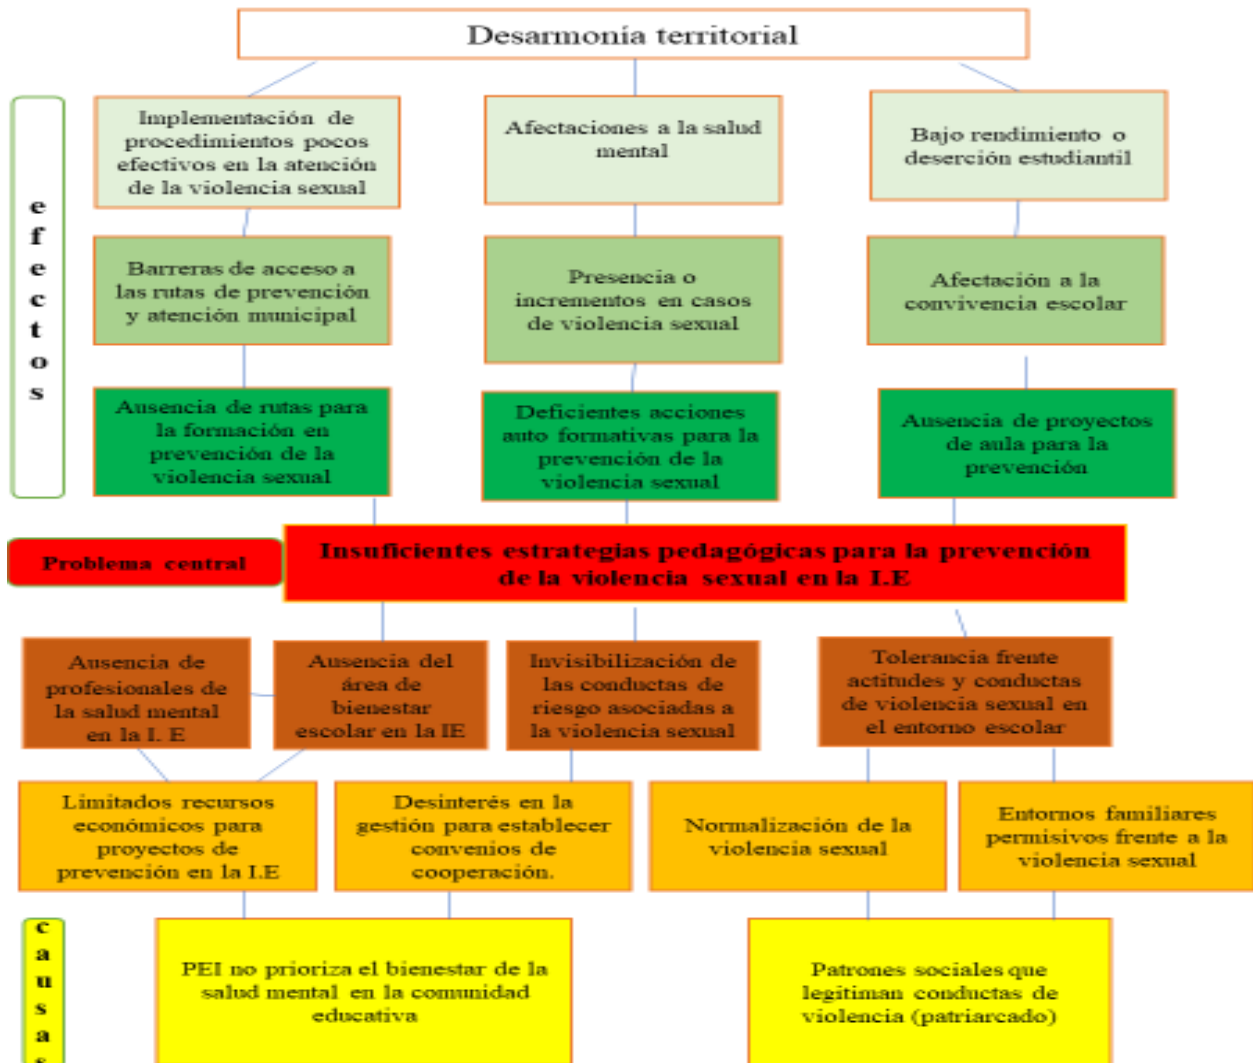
Desarmonía territorial

efectos

Implementación de procedimientos pocos efectivos en la atención de la violencia sexual

Afectaciones a la salud mental

Bajo rendimiento o deserción estudiantil

Barreras de acceso a las rutas de prevención y atención municipal

Presencia o incrementos en casos de violencia sexual

Afectación a la convivencia escolar

Ausencia de rutas para la formación en prevención de la violencia sexual

Deficientes acciones auto formativas para la prevención de la violencia sexual

Ausencia de proyectos de aula para la prevención

Problema central

Insuficientes estrategias pedagógicas para la prevención de la violencia sexual en la I.E

Ausencia de profesionales de la salud mental en la I. E

Ausencia del área de bienestar escolar en la IE

Invisibilización de las conductas de riesgo asociadas a la violencia sexual

Tolerancia frente actitudes y conductas de violencia sexual en el entorno escolar

Limitados recursos económicos para proyectos de prevención en la I.E

Desinterés en la gestión para establecer convenios de cooperación.

Normalización de la violencia sexual

Entornos familiares permisivos frente a la violencia sexual

causas

PEI no prioriza el bienestar de la salud mental en la comunidad educativa

Patrones sociales que legitiman conductas de violencia (patriarcado)